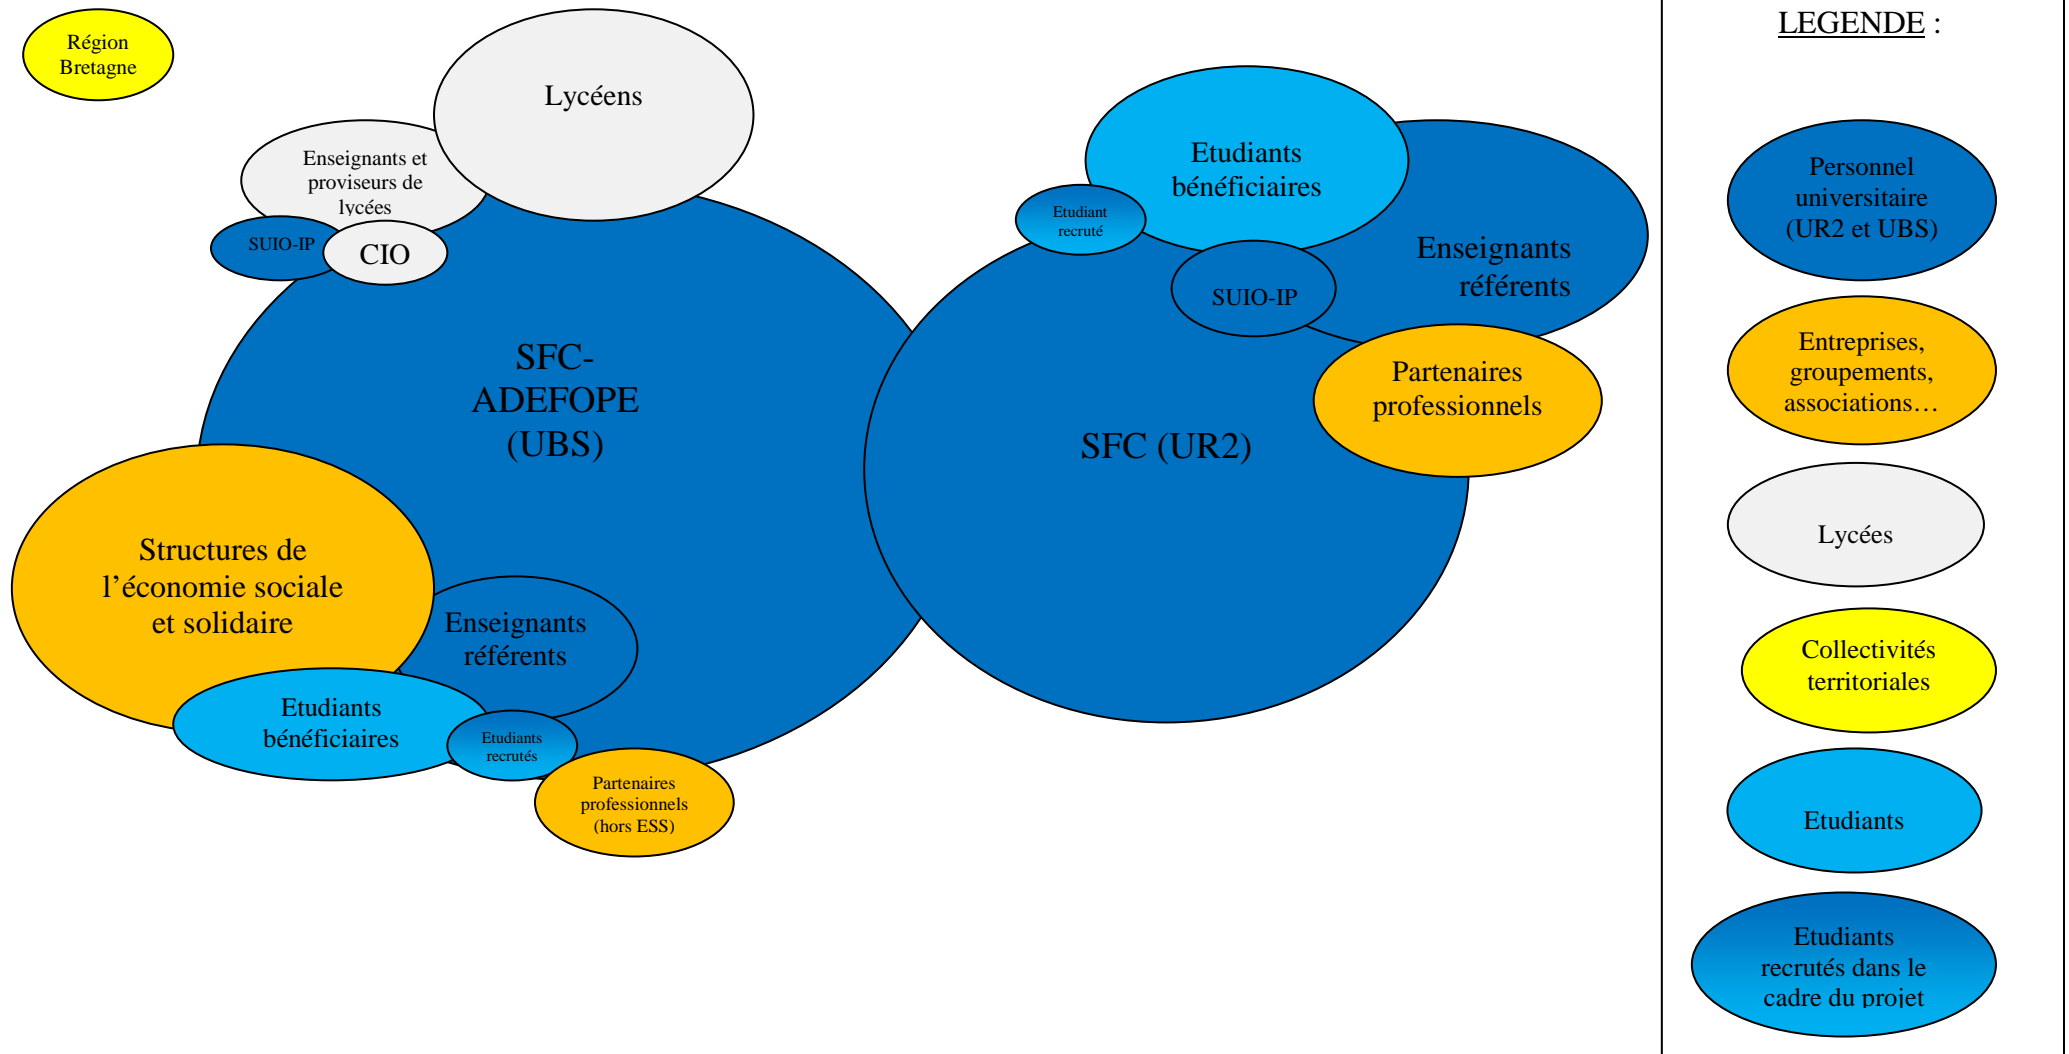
Région Bretagne

Lycéens

Enseignants et proviseurs de lycées

SUIO-IP

CIO

SFC-ADEFOPE (UBS)

Structures de l'économie sociale et solidaire

Enseignants référents

Etudiants bénéficiaires

Etudiants recrutés

Partenaires professionnels (hors ESS)

Etudiants bénéficiaires

Etudiant recruté

Enseignants référents

SUIO-IP

Partenaires professionnels

SFC (UR2)

LEGENDE :

Personnel universitaire (UR2 et UBS)

Entreprises, groupements, associations…

Lycées

Collectivités territoriales

Etudiants

Etudiants recrutés dans le cadre du projet